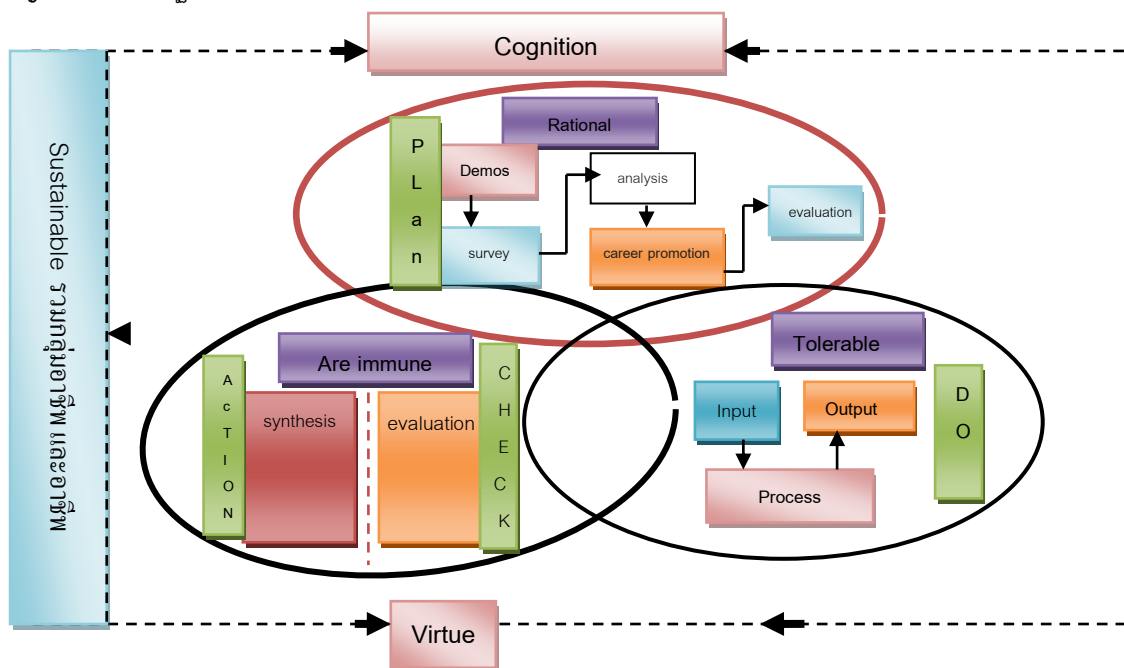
Cognition

Sustainable รวมกลุ่มอาชีพ และอาชีพ

Rational

P L a n

Demos

analysis

survey

evaluation

career promotion

Tolerable

Are immune

A c T I O N

synthesis

evaluation

C H E C K

Input

Output

D O

Process

Virtue